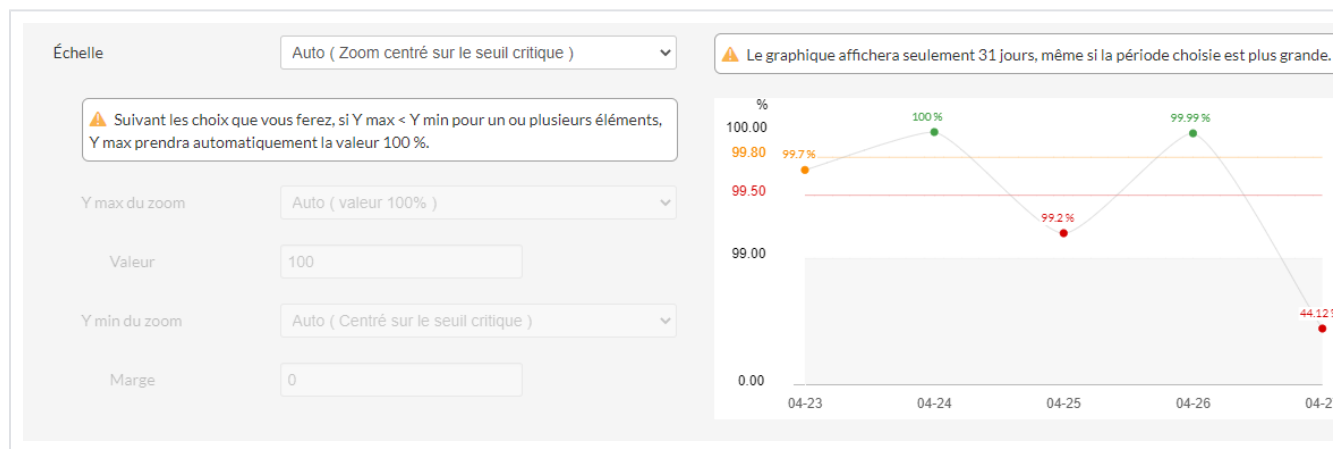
Échelle

Auto ( Zoom centré sur le seuil critique )

⚠ Le graphique affichera seulement 31 jours, même si la période choisie est plus grande.

⚠ Suivant les choix que vous ferez, si Y max < Y min pour un ou plusieurs éléments, Y max prendra automatiquement la valeur 100 %.

Y max du zoom

Auto ( valeur 100% )

Valeur

100

Y min du zoom

Auto ( Centré sur le seuil critique )

Marge

0

%
100.00
99.80
99.50
99.00
0.00

99.7 %
100 %
99.2 %
99.99 %
44.12 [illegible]

04-23
04-24
04-25
04-26
04-2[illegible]